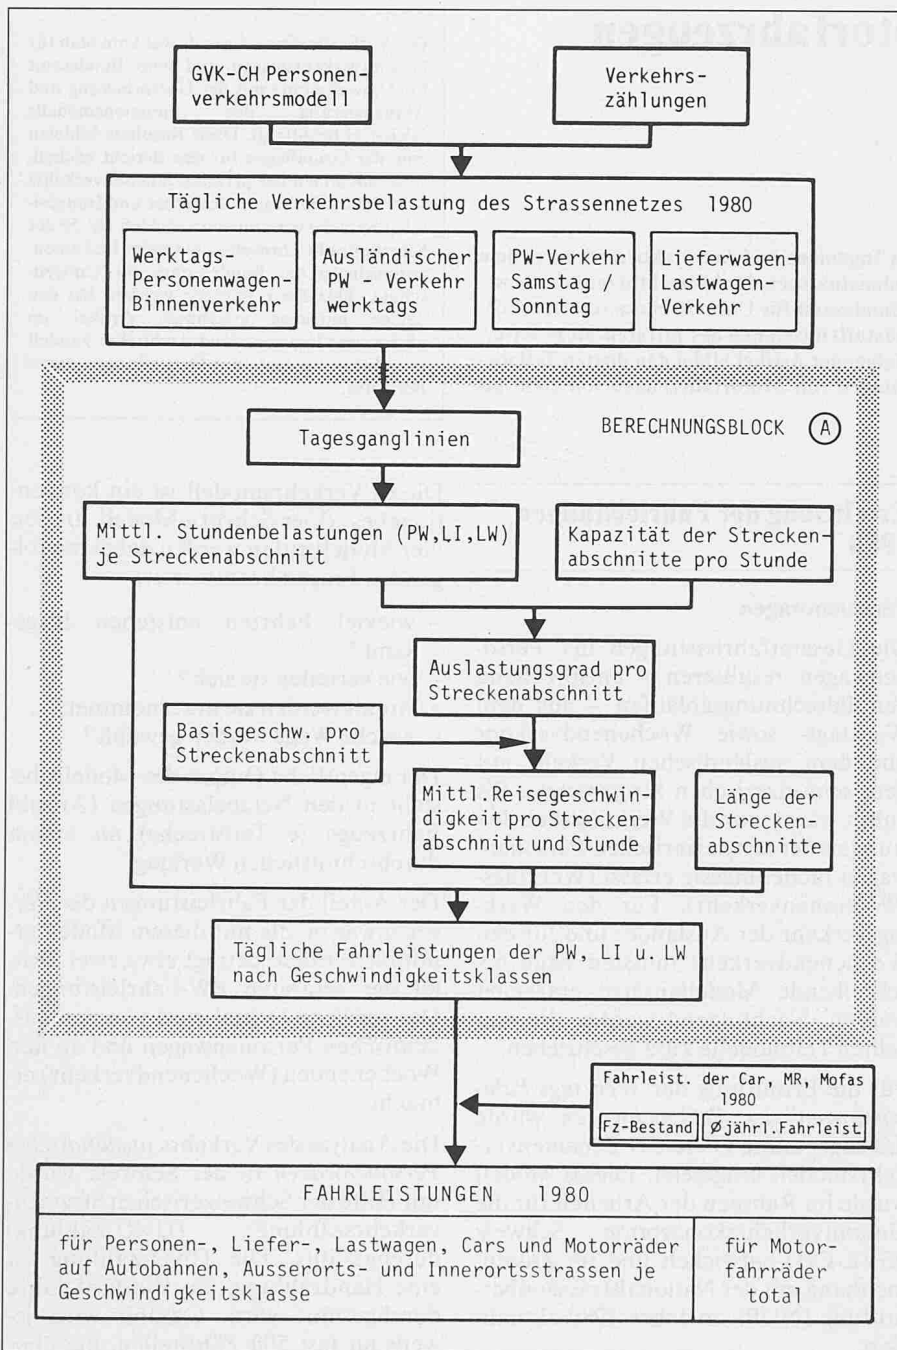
GVK-CH Personenverkehrsmodell

Verkehrszählungen

Tägliche Verkehrsbelastung des Strassennetzes 1980

Werktags-Personenwagen-Binnenverkehr

Ausländischer PW - Verkehr werktags

PW-Verkehr Samstag / Sonntag

Lieferwagen-Lastwagen-Verkehr

BERECHNUNGSBLOCK A

Tagesganglinien

Mittl. Stundenbelastungen (PW,LI,LW) je Streckenabschnitt

Kapazität der Streckenabschnitte pro Stunde

Auslastungsgrad pro Streckenabschnitt

Basisgeschw. pro Streckenabschnitt

Mittl. Reisegeschwindigkeit pro Streckenabschnitt und Stunde

Länge der Streckenabschnitte

Tägliche Fahrleistungen der PW, LI u. LW nach Geschwindigkeitsklassen

Fahrleist. der Car, MR, Mofas 1980

Fz-Bestand

Ø jährl. Fahrleist.

FAHRLEISTUNGEN 1980

für Personen-, Liefer-, Lastwagen, Cars und Motorräder auf Autobahnen, Ausserorts- und Innerortsstrassen je Geschwindigkeitsklasse

für Motorfahrräder total